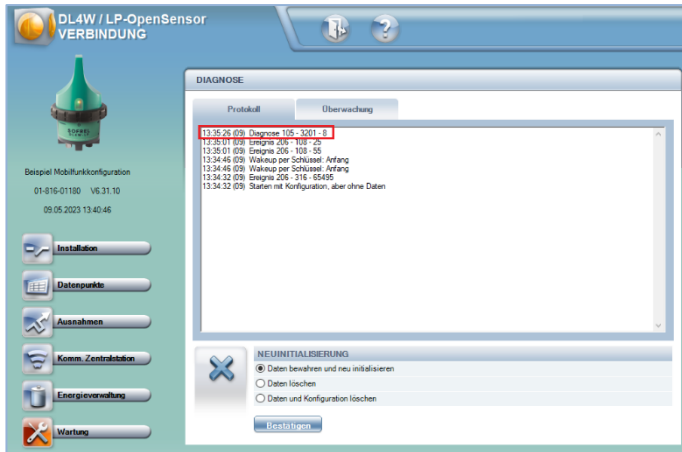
DL4W / LP-OpenSensor
VERBINDUNG

Beispiel Mobilfunkkonfiguration
01-816-01180 V6.31.10
09.05.2023 13:40:46

Installation
Datenpunkte
Ausnahmen
Komm. Zentralstation
Energieverwaltung
Wartung

DIAGNOSE

Protokoll
Überwachung

13:35:26 (09) Diagnose 105 - 3201 - 8
13:35:01 (09) Ereignis 206 - 108 - 25
13:35:01 (09) Ereignis 206 - 108 - 55
13:34:46 (09) Wakeup per Schlüssel: Anfang
13:34:46 (09) Wakeup per Schlüssel: Anfang
13:34:32 (09) Ereignis 206 - 316 - 65495
13:34:32 (09) Starten mit Konfiguration, aber ohne Daten

NEUINITIALISIERUNG
Daten bewahren und neu initialisieren
Daten löschen
Daten und Konfiguration löschen

Bestätigen